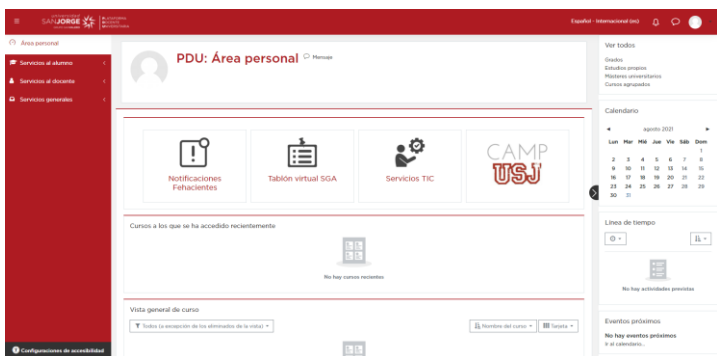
≡ SANJORGE PLATAFORMA DOCENTE UNIVERSITARIA

Español - Internacional (es)

Área personal

Servicios al alumno

Servicios al docente

Servicios generales

Configuraciones de accesibilidad

PDU: Área personal Mensaje

Notificaciones Fehacientes

Tablón virtual SGA

Servicios TIC

CAMP USJ

Cursos a los que se ha accedido recientemente

No hay cursos recientes

Vista general de curso

Todos (a excepción de los eliminados de la vista)

Nombre del curso

Tarjeta

Ver todos

Grados
Estudios propios
Másteres universitarios
Cursos agrupados

Calendario

agosto 2021

| Lun | Mar | Mié | Jue | Vie | Sáb | Dom |
|---|---|---|---|---|---|---|
| | | | | | | 1 |
| 2 | 3 | 4 | 5 | 6 | 7 | 8 |
| 9 | 10 | 11 | 12 | 13 | 14 | 15 |
| 16 | 17 | 18 | 19 | 20 | 21 | 22 |
| 23 | 24 | 25 | 26 | 27 | 28 | 29 |
| 30 | 31 | | | | | |

Línea de tiempo

No hay actividades previstas

Eventos próximos

No hay eventos próximos

Ir al calendario...